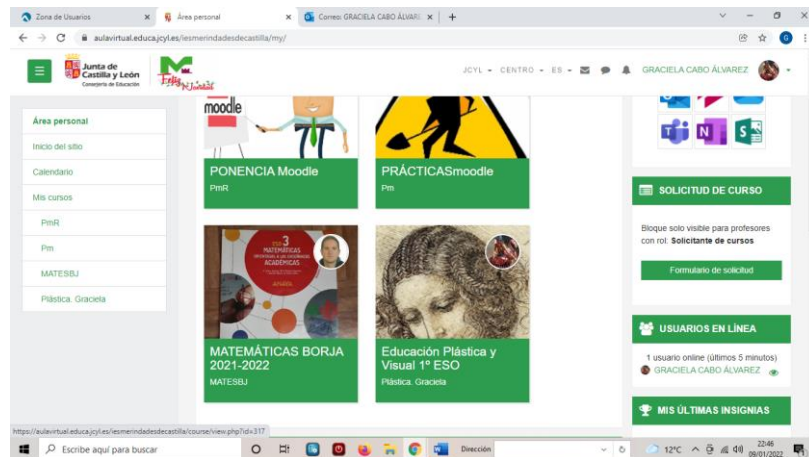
Zona de Usuarios × Área personal × Correo: GRACIELA CABO ÁLVARE × +

aulavirtual.educa.jcyl.es/iesmerindadesdecastilla/my/

Junta de Castilla y León
Consejería de Educación

JCYL ▾ CENTRO ▾ ES ▾ GRACIELA CABO ÁLVAREZ

Área personal
Inicio del sitio
Calendario
Mis cursos
PmR
Pm
MATESBJ
Plástica. Graciela

moodle

PONENCIA Moodle
PmR

PRÁCTICASmoodle
Pm

MATEMÁTICAS ACADÉMICAS

MATEMÁTICAS BORJA 2021-2022
MATESBJ

Educación Plástica y Visual 1º ESO
Plástica. Graciela

SOLICITUD DE CURSO
Bloque solo visible para profesores con rol: **Solicitante de cursos**
Formulario de solicitud

USUARIOS EN LÍNEA
1 usuario online (últimos 5 minutos)
GRACIELA CABO ÁLVAREZ

MIS ÚLTIMAS INSIGNIAS

https://aulavirtual.educa.jcyl.es/iesmerindadesdecastilla/course/view.php?id=317

Escribe aquí para buscar
Dirección
12ºC
22:46
09/01/2022